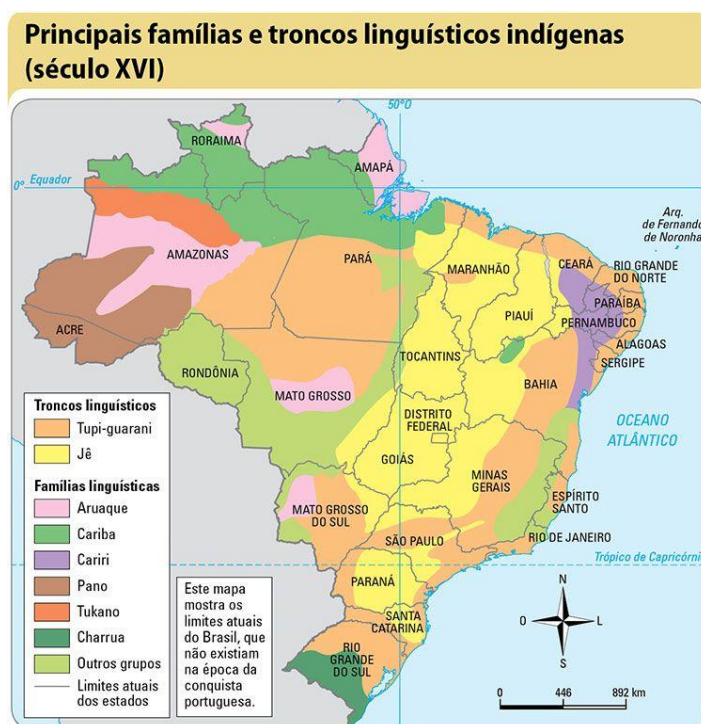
Principais famílias e troncos linguísticos indígenas (século XVI)

50°O

0° Equador

RORAIMA

AMAPÁ

Arq. de Fernando de Noronha

AMAZONAS

PARÁ

MARANHÃO

CEARÁ

RIO GRANDE DO NORTE

PARAÍBA

ACRE

PIAUÍ

PERNAMBUCO

ALAGOAS

SERGIPE

RONDÔNIA

TOCANTINS

BAHIA

MATO GROSSO

DISTRITO FEDERAL

OCEANO ATLÂNTICO

GOIÁS

MINAS GERAIS

ESPÍRITO SANTO

MATO GROSSO DO SUL

SÃO PAULO

RIO DE JANEIRO

Trópico de Capricórnio

PARANÁ

SANTA CATARINA

RIO GRANDE DO SUL

Troncos linguísticos
Tupi-guarani
Jê
Famílias linguísticas
Aruaque
Cariba
Cariri
Pano
Tukano
Charrua
Outros grupos
Limites atuais dos estados

Este mapa mostra os limites atuais do Brasil, que não existiam na época da conquista portuguesa.

N
O
L
S

0 446 892 km